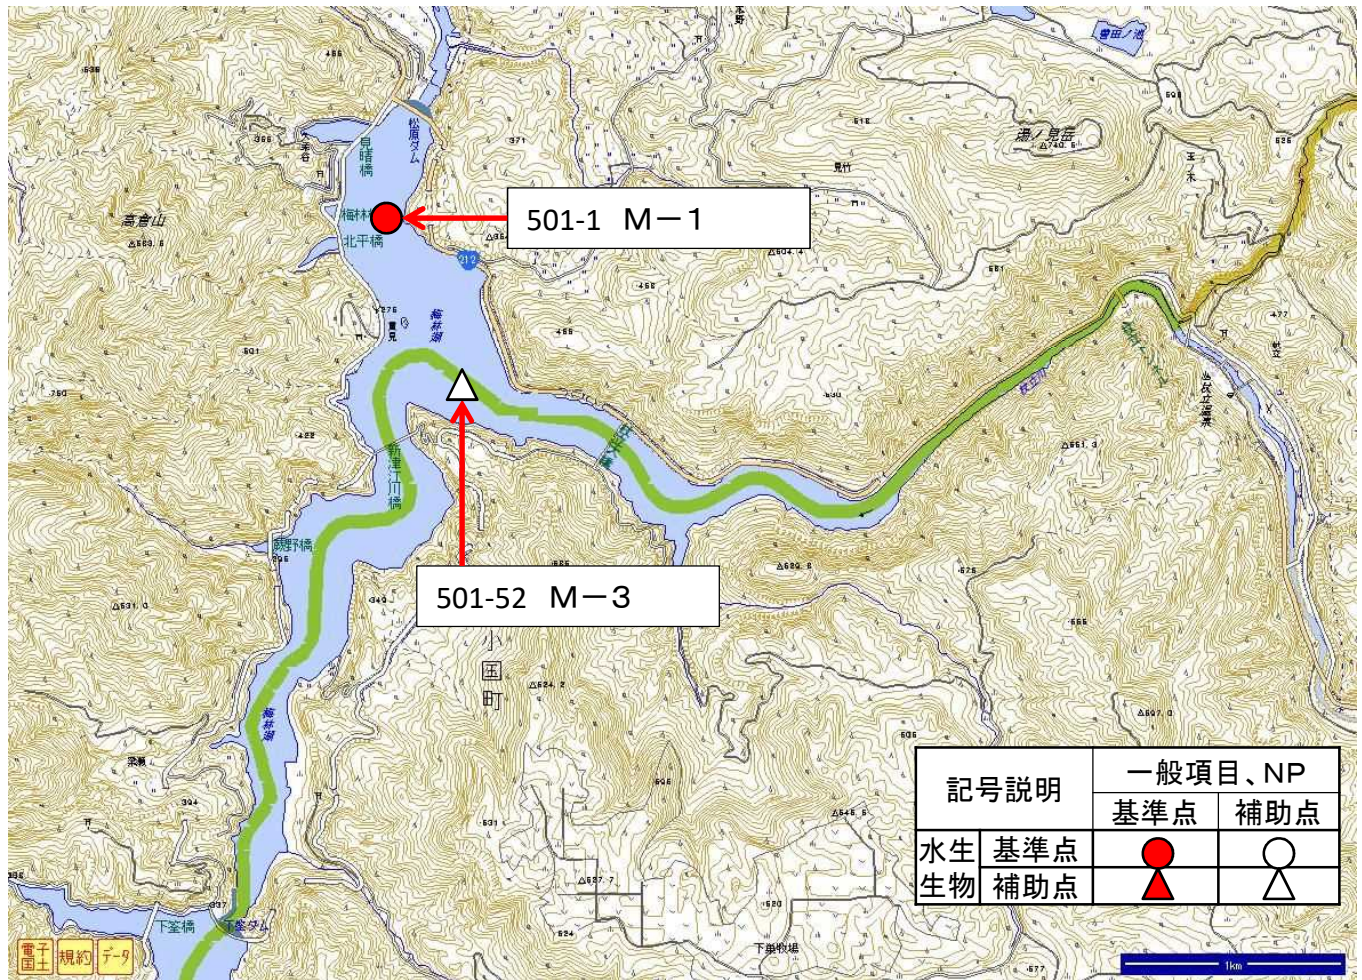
501-1　M－1

501-52　M－3

高倉山
松原ダム
見晴橋
梅林
北平橋
梅林湖
新津江川橋
梅林湖
下筌橋
下筌ダム
湯ノ見岳
小国町
下筌牧場

| 記号説明 | | 一般項目、NP 基準点 | 一般項目、NP 補助点 |
|---|---|---|---|
| 水生生物 | 基準点 | | |
| | 補助点 | | |

電子国土　規約　データ
1km